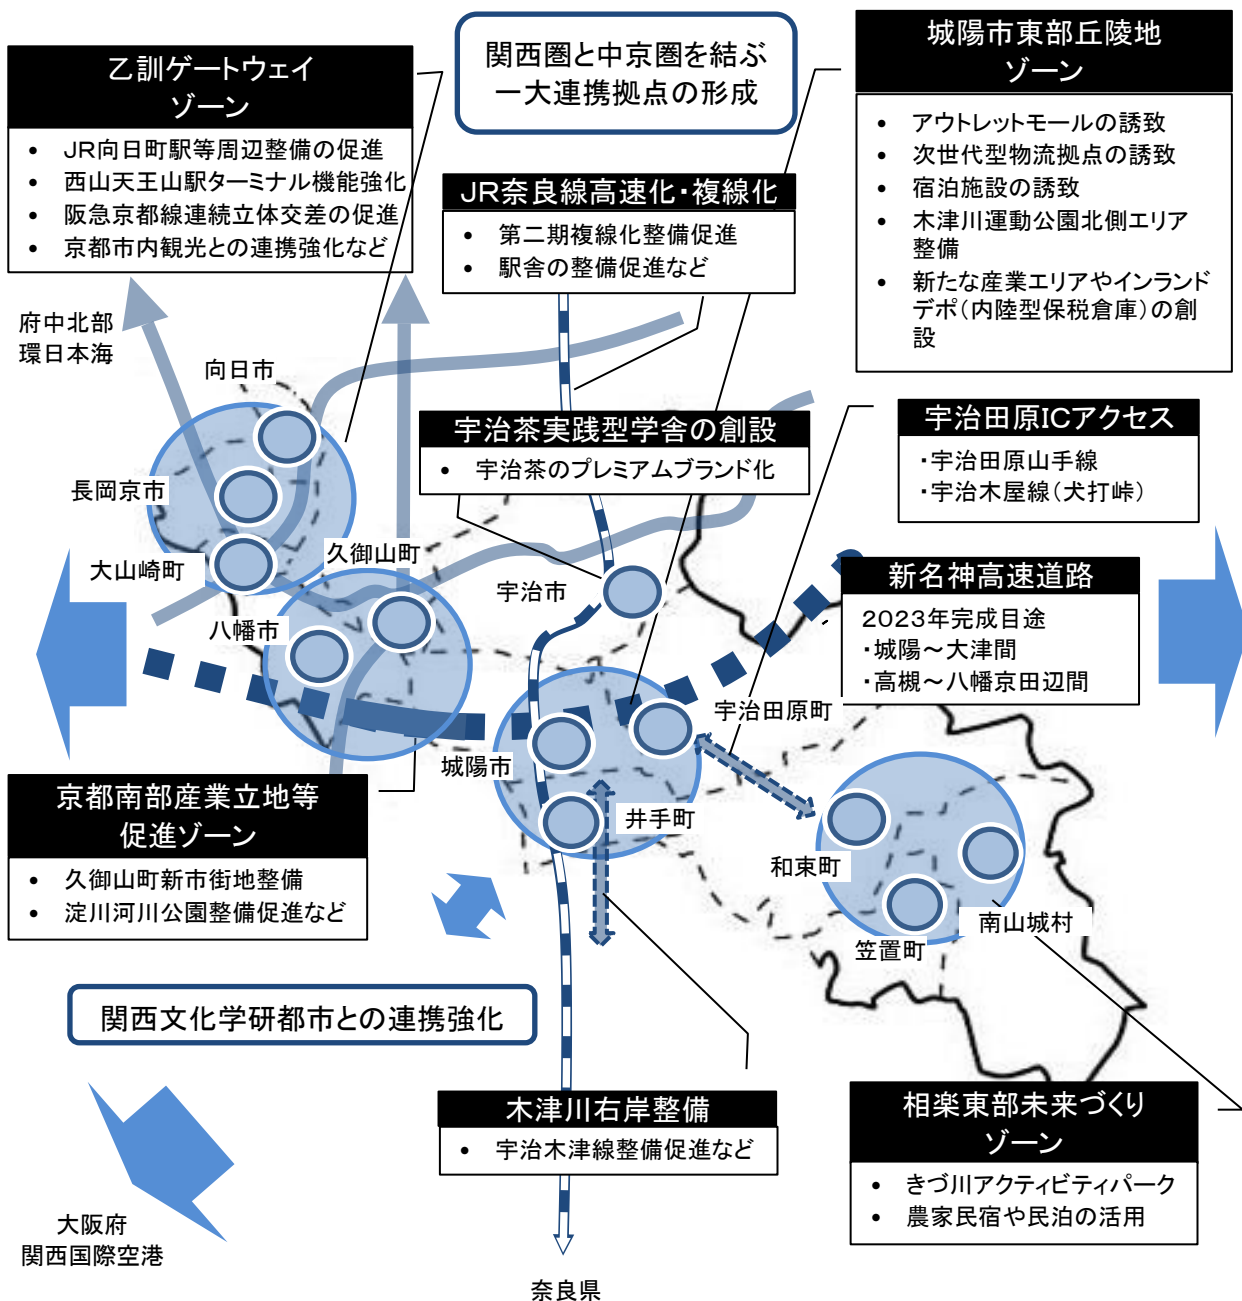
乙訓ゲートウェイゾーン

- JR向日町駅等周辺整備の促進
- 西山天王山駅ターミナル機能強化
- 阪急京都線連続立体交差の促進
- 京都市内観光との連携強化など

関西圏と中京圏を結ぶ一大連携拠点の形成

JR奈良線高速化・複線化

- 第二期複線化整備促進
- 駅舎の整備促進など

城陽市東部丘陵地ゾーン

- アウトレットモールの誘致
- 次世代型物流拠点の誘致
- 宿泊施設の誘致
- 木津川運動公園北側エリア整備
- 新たな産業エリアやインランドデポ（内陸型保税倉庫）の創設

府中北部
環日本海

向日市

長岡京市

大山崎町

久御山町

八幡市

宇治茶実践型学舎の創設

- 宇治茶のプレミアムブランド化

宇治田原ICアクセス

・宇治田原山手線
・宇治木屋線（犬打峠）

宇治市

新名神高速道路

2023年完成目途
・城陽～大津間
・高槻～八幡京田辺間

宇治田原町

城陽市

井手町

和束町

南山城村

笠置町

京都南部産業立地等促進ゾーン

- 久御山町新市街地整備
- 淀川河川公園整備促進など

関西文化学研都市との連携強化

木津川右岸整備

- 宇治木津線整備促進など

相楽東部未来づくりゾーン

- きづ川アクティビティパーク
- 農家民宿や民泊の活用

大阪府
関西国際空港

奈良県